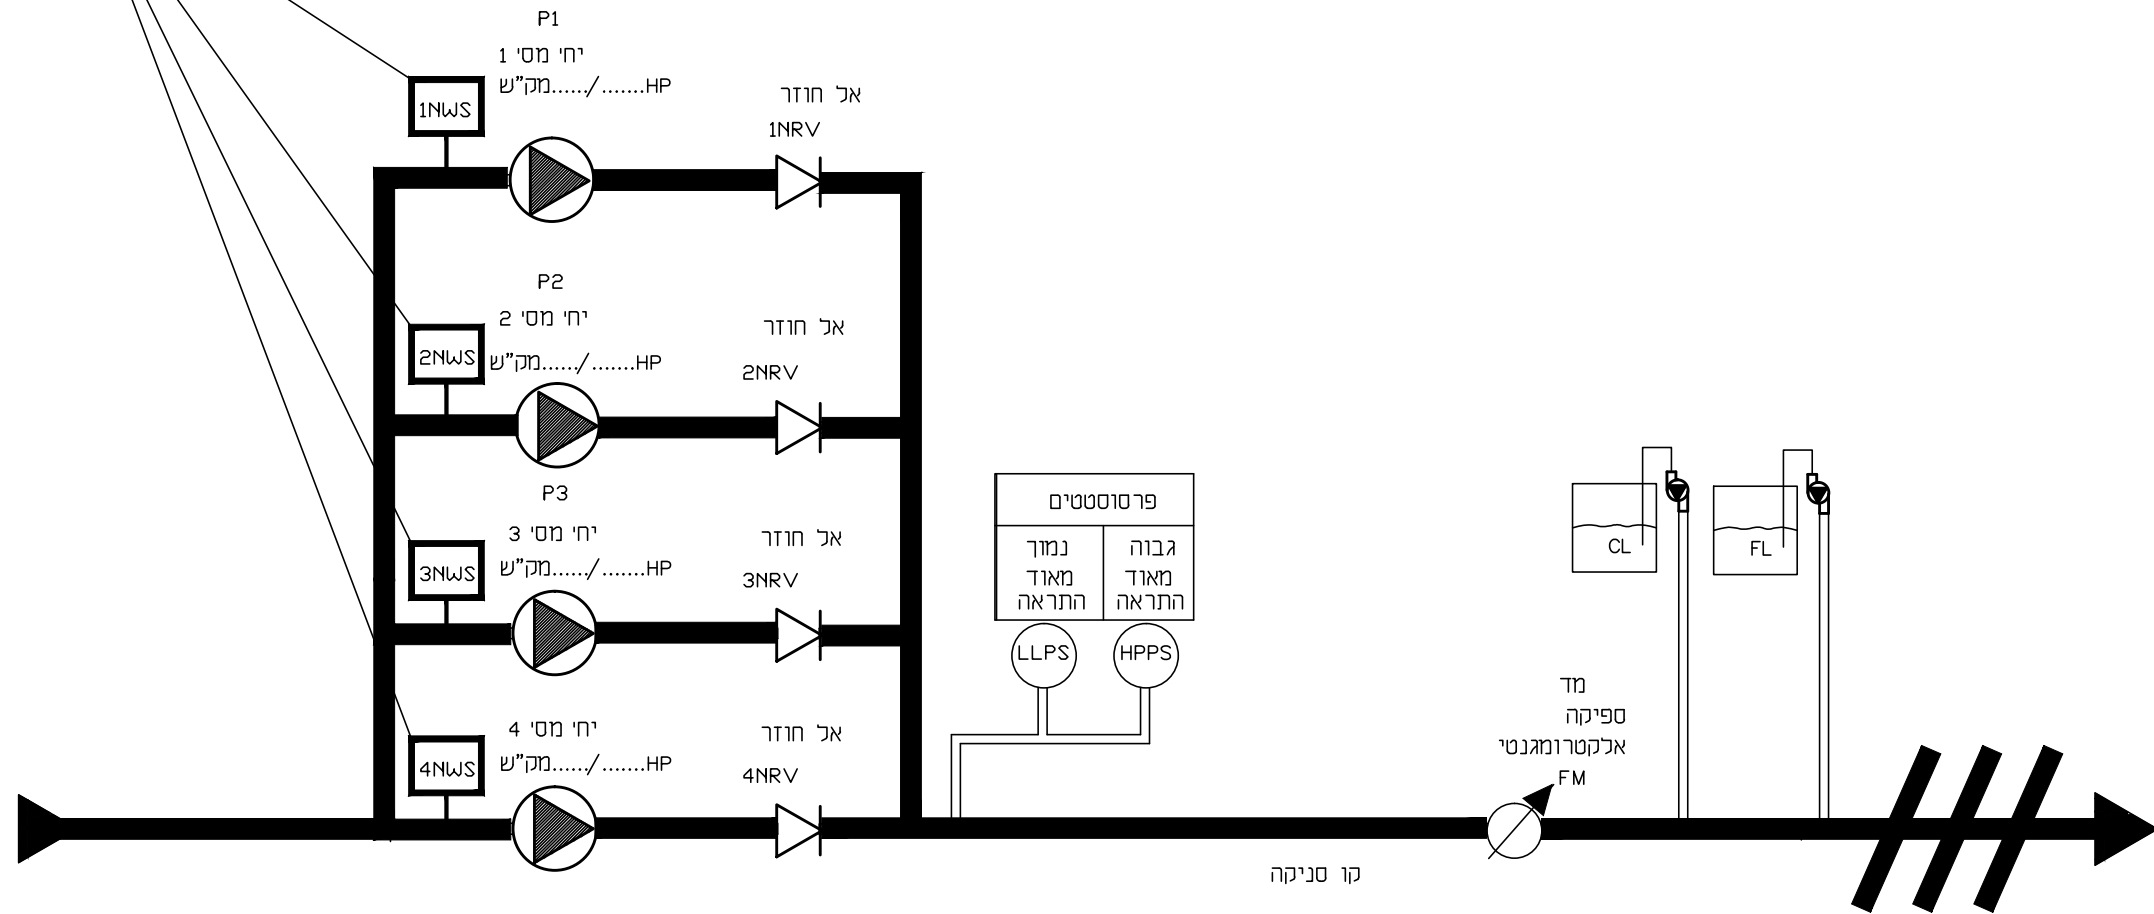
P1
יחי מסי 1
HP......./.....מק"ש
1NWS
אל חוזר
1NRV

P2
יחי מסי 2
HP......./.....מק"ש
2NWS
אל חוזר
2NRV

P3
יחי מסי 3
HP......./.....מק"ש
3NWS
אל חוזר
3NRV

יחי מסי 4
HP......./.....מק"ש
4NWS
אל חוזר
4NRV

| פרסוסטטים | |
|---|---|
| נמוך מאוד התראה | גבוה מאוד התראה |

LLPS
HPPS

CL
FL

מד ספיקה אלקטרומגנטי
FM

קו סניקה